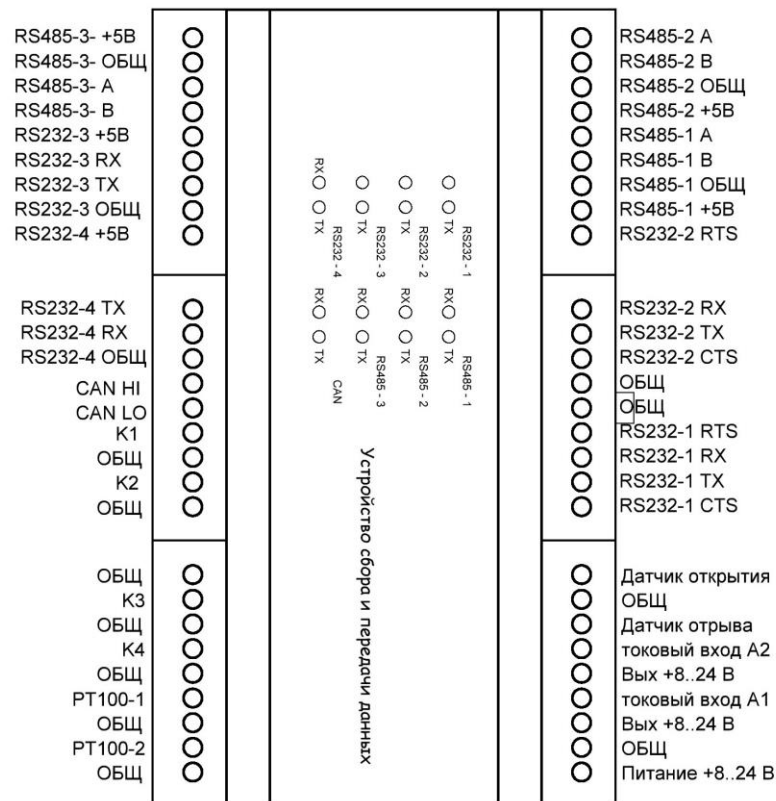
RS485-3- +5В
RS485-3- ОБЩ
RS485-3- A
RS485-3- B
RS232-3 +5В
RS232-3 RX
RS232-3 TX
RS232-3 ОБЩ
RS232-4 +5В

RS232-4 TX
RS232-4 RX
RS232-4 ОБЩ
CAN HI
CAN LO
K1
ОБЩ
K2
ОБЩ

ОБЩ
K3
ОБЩ
K4
ОБЩ
PT100-1
ОБЩ
PT100-2
ОБЩ

RX TX RS232 - 4
RX TX RS232 - 3
RX TX RS232 - 2
RX TX RS232 - 1
RX TX CAN
RX TX RS485 - 3
RX TX RS485 - 2
RX TX RS485 - 1

Устройство сбора и передачи данных

RS485-2 A
RS485-2 B
RS485-2 ОБЩ
RS485-2 +5В
RS485-1 A
RS485-1 B
RS485-1 ОБЩ
RS485-1 +5В
RS232-2 RTS

RS232-2 RX
RS232-2 TX
RS232-2 CTS
ОБЩ
ОБЩ
RS232-1 RTS
RS232-1 RX
RS232-1 TX
RS232-1 CTS

Датчик открытия
ОБЩ
Датчик отрыва
токовый вход A2
Вых +8..24 В
токовый вход A1
Вых +8..24 В
ОБЩ
Питание +8..24 В